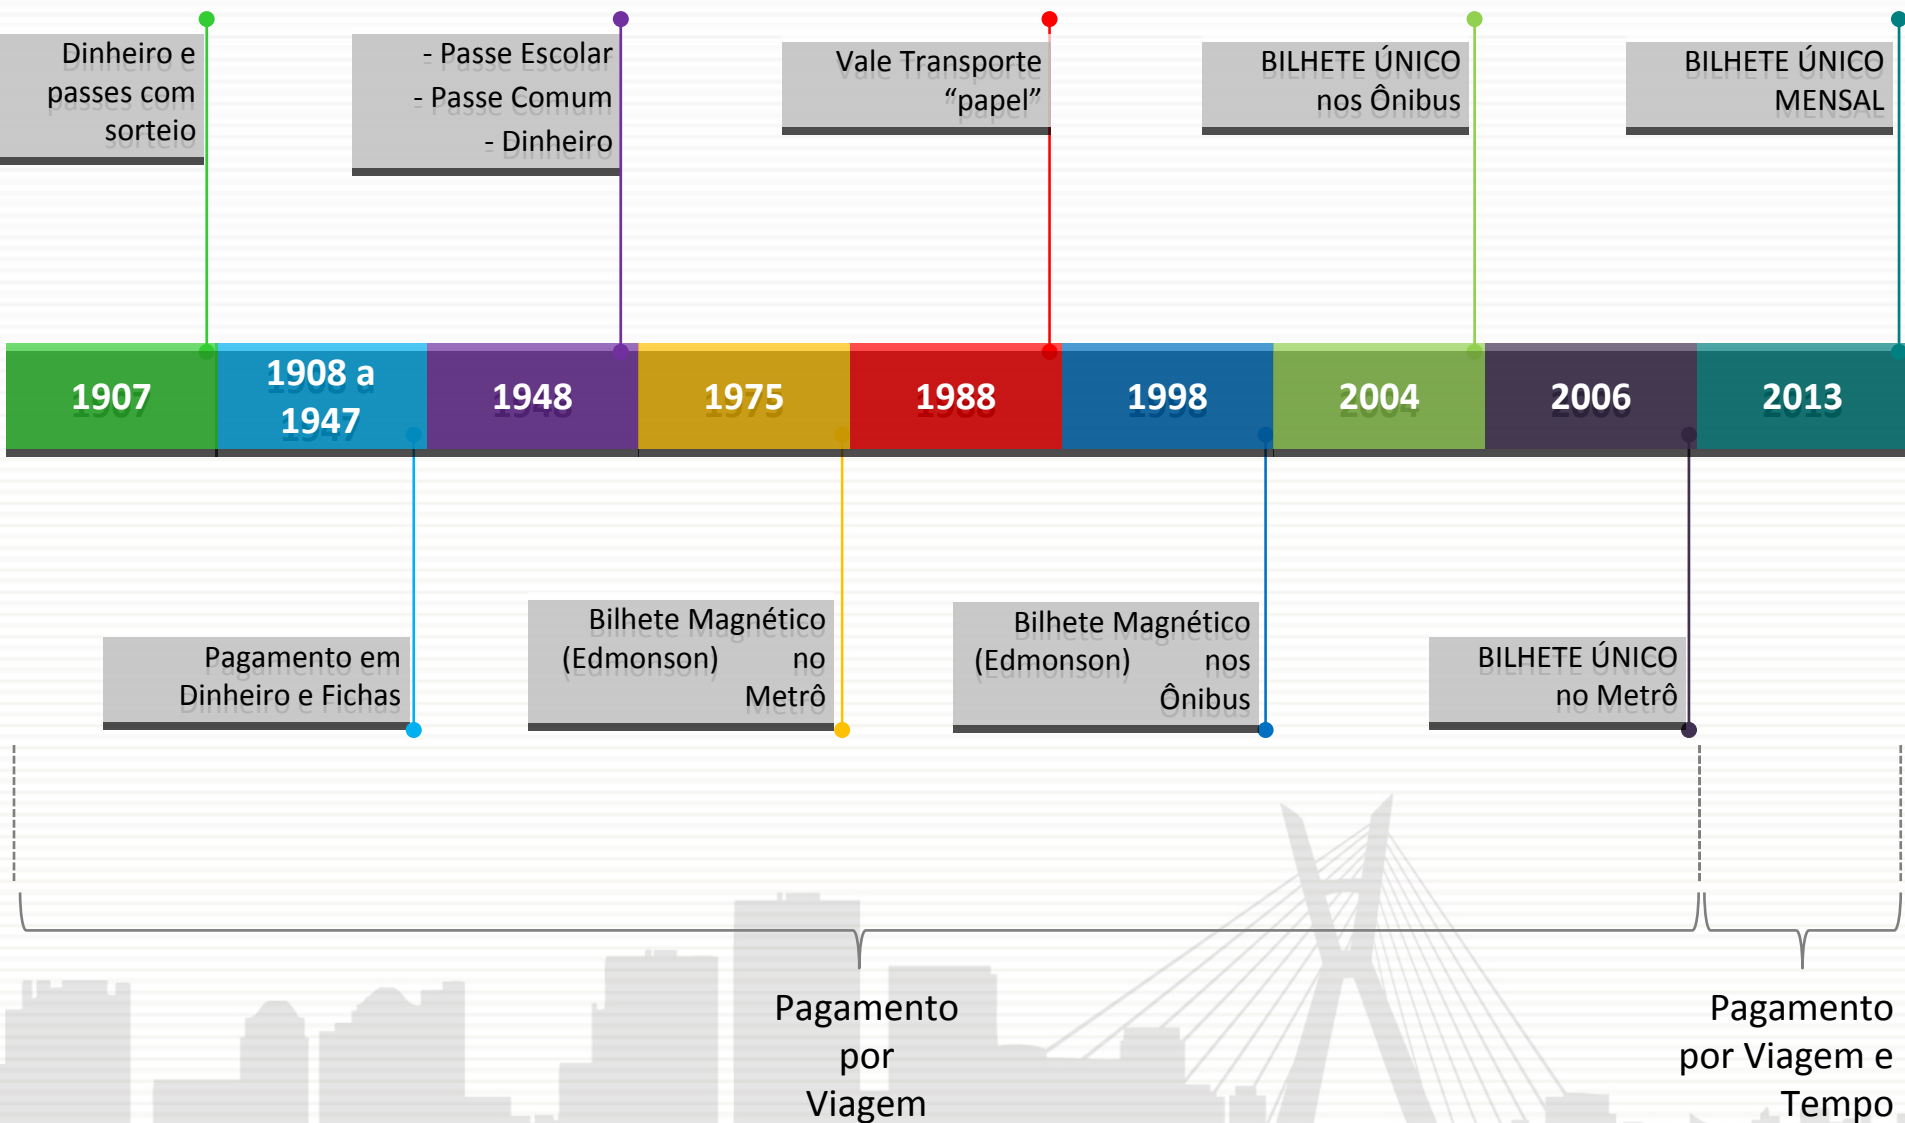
Dinheiro e passes com sorteio

- Passe Escolar
- Passe Comum
- Dinheiro

Vale Transporte "papel"

BILHETE ÚNICO nos Ônibus

BILHETE ÚNICO MENSAL

1907

1908 a 1947

1948

1975

1988

1998

2004

2006

2013

Pagamento em Dinheiro e Fichas

Bilhete Magnético (Edmonson) no Metrô

Bilhete Magnético (Edmonson) nos Ônibus

BILHETE ÚNICO no Metrô

Pagamento por Viagem

Pagamento por Viagem e Tempo